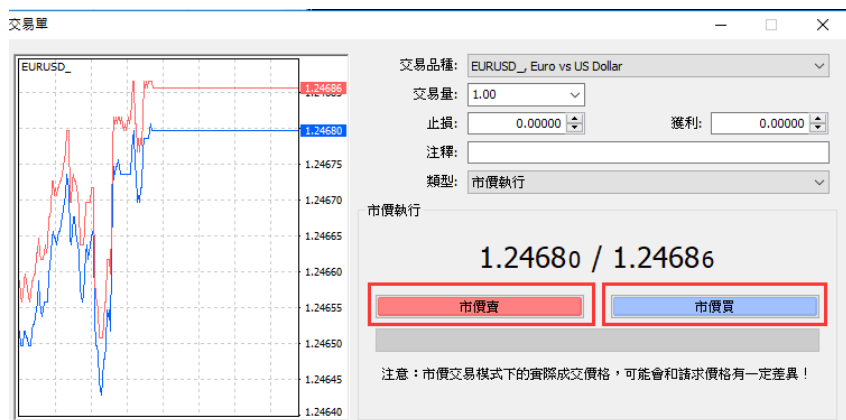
交易單

EURUSD_

1.24686
1.24680
1.24675
1.24670
1.24665
1.24660
1.24655
1.24650
1.24645
1.24640

交易品種: EURUSD_, Euro vs US Dollar
交易量: 1.00
止損: 0.00000
獲利: 0.00000
注釋:
類型: 市價執行

市價執行

1.24680 / 1.24686

市價賣
市價買

注意：市價交易模式下的實際成交價格，可能會和請求價格有一定差異！